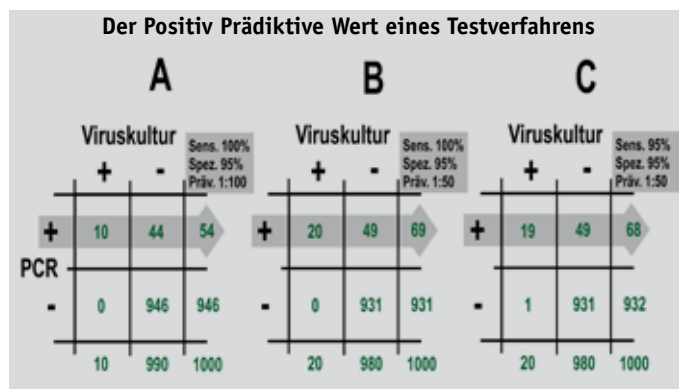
Der Positiv Prädiktive Wert eines Testverfahrens

A

Viruskultur

Sens. 100%
Spez. 95%
Präv. 1:100

| | + | - | |
|---|---|---|---|
| + | 10 | 44 | 54 |
| - | 0 | 946 | 946 |
| | 10 | 990 | 1000 |

PCR

B

Viruskultur

Sens. 100%
Spez. 95%
Präv. 1:50

| | + | - | |
|---|---|---|---|
| + | 20 | 49 | 69 |
| - | 0 | 931 | 931 |
| | 20 | 980 | 1000 |

C

Viruskultur

Sens. 95%
Spez. 95%
Präv. 1:50

| | + | - | |
|---|---|---|---|
| + | 19 | 49 | 68 |
| - | 1 | 931 | 932 |
| | 20 | 980 | 1000 |